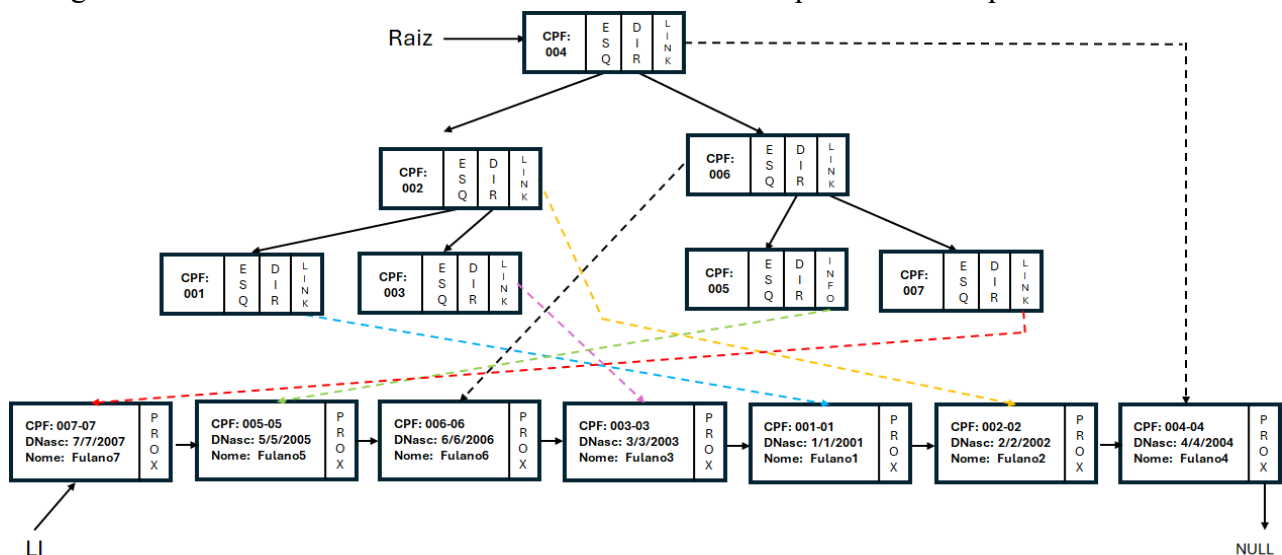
Raiz

CPF: 004 | E S Q | D I R | L I N K

CPF: 002 | E S Q | D I R | L I N K

CPF: 006 | E S Q | D I R | L I N K

CPF: 001 | E S Q | D I R | L I N K

CPF: 003 | E S Q | D I R | L I N K

CPF: 005 | E S Q | D I R | I N F O

CPF: 007 | E S Q | D I R | L I N K

CPF: 007-07 DNasc: 7/7/2007 Nome: Fulano7 | P R O X

CPF: 005-05 DNasc: 5/5/2005 Nome: Fulano5 | P R O X

CPF: 006-06 DNasc: 6/6/2006 Nome: Fulano6 | P R O X

CPF: 003-03 DNasc: 3/3/2003 Nome: Fulano3 | P R O X

CPF: 001-01 DNasc: 1/1/2001 Nome: Fulano1 | P R O X

CPF: 002-02 DNasc: 2/2/2002 Nome: Fulano2 | P R O X

CPF: 004-04 DNasc: 4/4/2004 Nome: Fulano4 | P R O X

LI

NULL